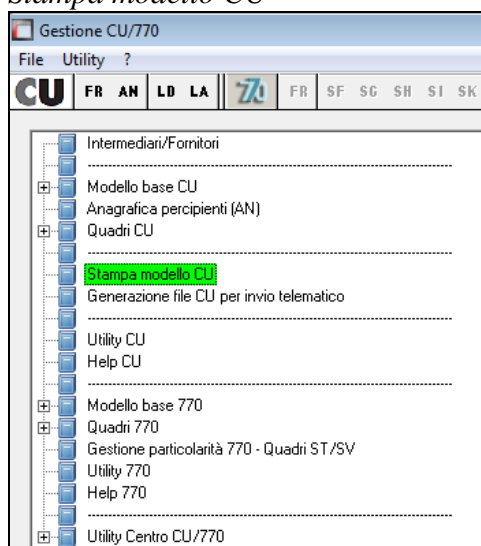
Stampa modello CU

Gestione CU/770

File Utility ?

CU FR AN LD LA 770 FR SF SG SH SI SK

Intermediari/Fornitori

Modello base CU
Anagrafica percipienti (AN)
Quadri CU

Stampa modello CU
Generazione file CU per invio telematico

Utility CU
Help CU

Modello base 770
Quadri 770
Gestione particolarità 770 - Quadri ST/SV
Utility 770
Help 770

Utility Centro CU/770